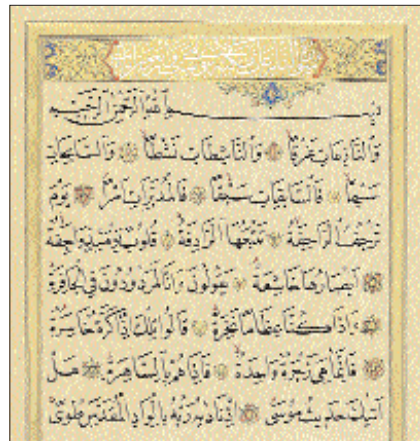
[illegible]

بِسْمِ اللَّهِ الرَّحْمَٰنِ الرَّحِيمِ

وَالنَّازِعَاتِ غَرْقًا ۝ وَالنَّاشِطَاتِ نَشْطًا ۝ وَالسَّابِحَاتِ سَبْحًا ۝ فَالسَّابِقَاتِ سَبْقًا ۝ فَالْمُدَبِّرَاتِ أَمْرًا ۝ يَوْمَ تَرْجُفُ الرَّاجِفَةُ ۝ تَتْبَعُهَا الرَّادِفَةُ ۝ قُلُوبٌ يَوْمَئِذٍ وَاجِفَةٌ ۝ أَبْصَارُهَا خَاشِعَةٌ ۝ يَقُولُونَ أَإِنَّا لَمَرْدُودُونَ فِي الْحَافِرَةِ ۝ أَإِذَا كُنَّا عِظَامًا نَّخِرَةً ۝ قَالُوا تِلْكَ إِذًا كَرَّةٌ خَاسِرَةٌ ۝ فَإِنَّمَا هِيَ زَجْرَةٌ وَاحِدَةٌ ۝ فَإِذَا هُم بِالسَّاهِرَةِ ۝ هَلْ أَتَاكَ حَدِيثُ مُوسَىٰ ۝ إِذْ نَادَاهُ رَبُّهُ بِالْوَادِ الْمُقَدَّسِ طُوًى